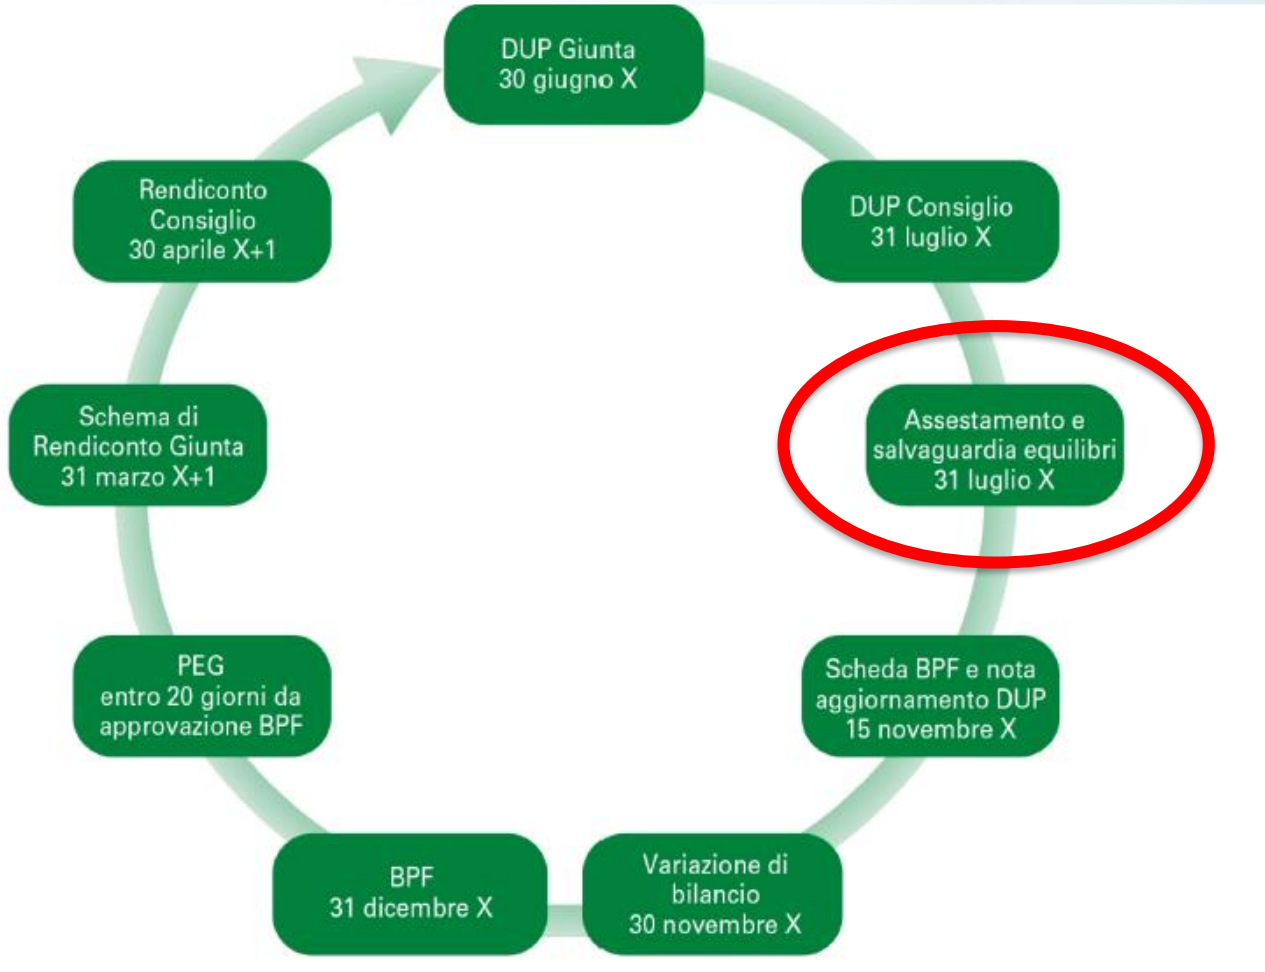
DUP Giunta
30 giugno X

DUP Consiglio
31 luglio X

Assestamento e
salvaguardia equilibri
31 luglio X

Scheda BPF e nota
aggiornamento DUP
15 novembre X

Variazione di
bilancio
30 novembre X

BPF
31 dicembre X

PEG
entro 20 giorni da
approvazione BPF

Schema di
Rendiconto Giunta
31 marzo X+1

Rendiconto
Consiglio
30 aprile X+1